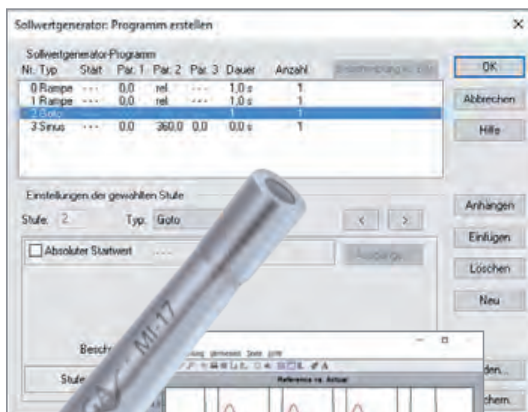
Sollwertgenerator: Programm erstellen

Sollwertgenerator-Programm

| Nr. | Typ | Start | Par. 1 | Par. 2 | Par. 3 | Dauer | Anzahl |
|---|---|---|---|---|---|---|---|
| 0 | Rampe | ---- | 0,0 | rel | ---- | 1,0 s | 1 |
| 1 | Rampe | ---- | 0,0 | rel | ---- | 1,0 s | 1 |
| 2 | Goto | | | | | 1 | 1 |
| 3 | Sinus | ---- | 0,0 | 360,0 | 0,0 | 1,0 s | 1 |

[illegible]

OK

Abbrechen

Hilfe

Einstellungen der gewählten Stufe

Stufe: 2

Typ: Goto

< >

Absoluter Startwert

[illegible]

Anhängen

Einfügen

Löschen

Neu

Besch

Stufe

den...

chern.

MI-17

Reference vs. Actual